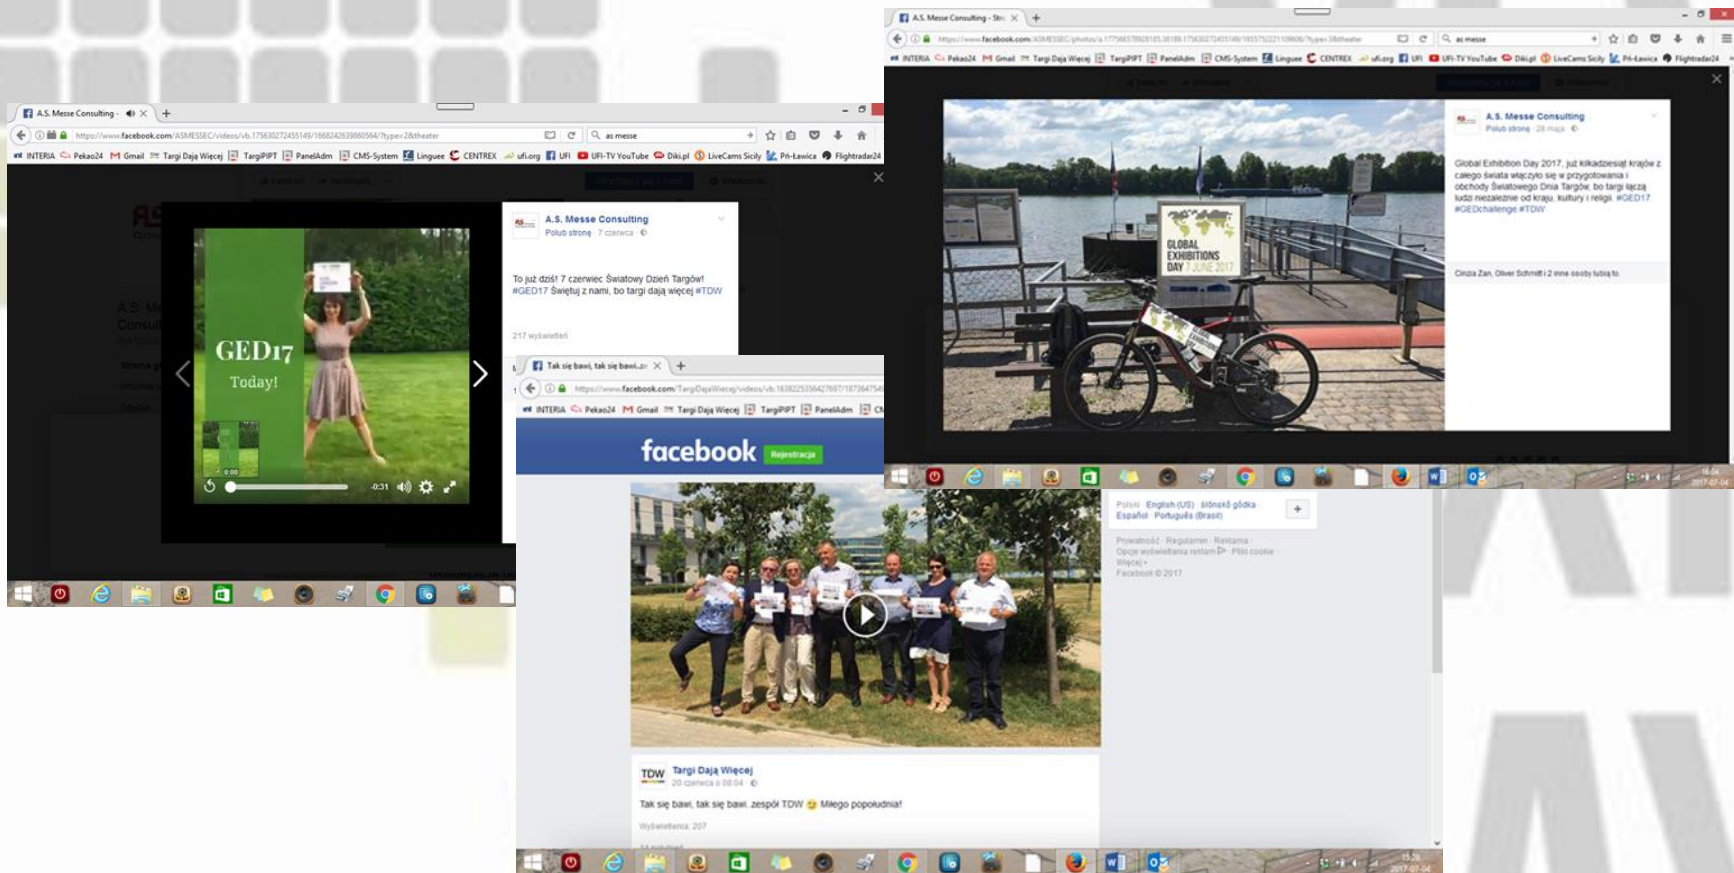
A.S. Messe Consulting -
https://www.facebook.com/ASMESSEC/videos/vb.175630272455149/1668242639860564/?type=2&theater
as messe
INTERIA Pekao24 Gmail Targi Dają Więcej TargiPiPT PanelAdm CMS-System Linguee CENTREX ufi.org UFI UFI-TV YouTube Diki.pl LiveCams Sicily Pri-ławica Flightradar24

GED17
Today!
0:00
-0:31

A.S. Messe Consulting
Polub stronę · 7 czerwca ·

To już dziś! 7 czerwiec Światowy Dzień Targów! #GED17 Świętuj z nami, bo targi dają więcej #TDW

217 wyświetleń

Tak się bawi, tak się bawi...
https://www.facebook.com/TargiDajaWiecej/videos/vb.1638225356427897/18736475
INTERIA Pekao24 Gmail Targi Dają Więcej TargiPiPT PanelAdm
facebook Rejestracja

Targi Dają Więcej
20 czerwca o 08:04 ·
Tak się bawi, tak się bawi zespół TDW Miłego popołudnia!
Wyświetlenia: 207

Polski · English (US) · ślōnskŏ gŏdka · Español · Português (Brasil)
Prywatność · Regulamin · Reklama · Opcje wyświetlania reklam · Pliki cookie · Więcej
Facebook © 2017

A.S. Messe Consulting - Str
https://www.facebook.com/ASMESSEC/photos/a.177566578928185.38189.175630272455149/1655752221109806/?type=3&theater
as messe
INTERIA Pekao24 Gmail Targi Dają Więcej TargiPiPT PanelAdm CMS-System Linguee CENTREX ufi.org UFI UFI-TV YouTube Diki.pl LiveCams Sicily Pri-ławica Flightradar24

GLOBAL EXHIBITIONS DAY 7 JUNE 2017

A.S. Messe Consulting
Polub stronę · 28 maja ·

Global Exhibition Day 2017, już kilkadziesiąt krajów z całego świata włączyło się w przygotowania i obchody Światowego Dnia Targów, bo targi łączą ludzi niezależnie od kraju, kultury i religii. #GED17 #GEDchallenge #TDW

Cinzia Zan, Oliver Schmitt i 2 inne osoby lubią to.

16:04
2017-07-04
15:28
2017-07-04